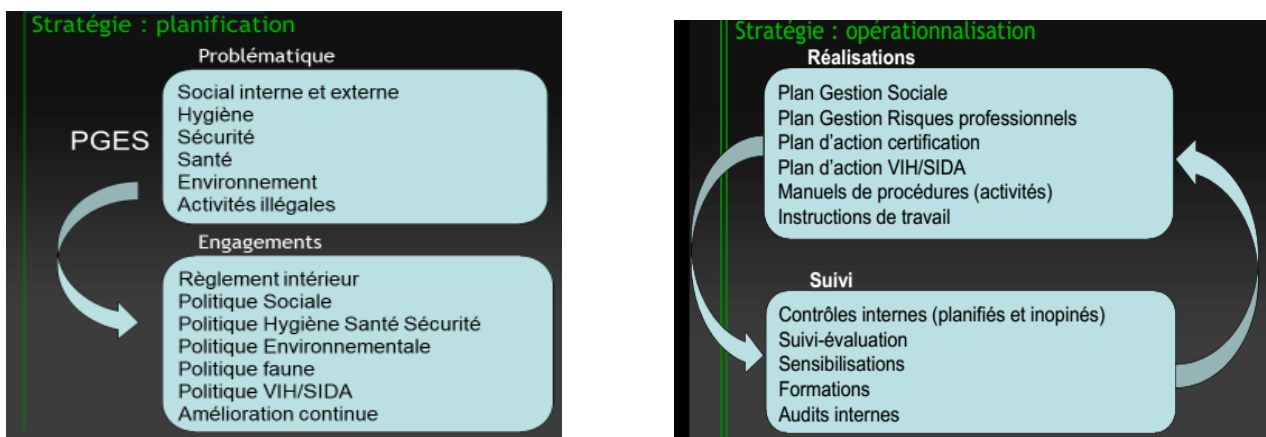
Stratégie : planification

Problématique

PGES

Social interne et externe
Hygiène
Sécurité
Santé
Environnement
Activités illégales

Engagements

Règlement intérieur
Politique Sociale
Politique Hygiène Santé Sécurité
Politique Environnementale
Politique faune
Politique VIH/SIDA
Amélioration continue

Stratégie : opérationnalisation

Réalisations

Plan Gestion Sociale
Plan Gestion Risques professionnels
Plan d'action certification
Plan d'action VIH/SIDA
Manuels de procédures (activités)
Instructions de travail

Suivi

Contrôles internes (planifiés et inopinés)
Suivi-évaluation
Sensibilisations
Formations
Audits internes